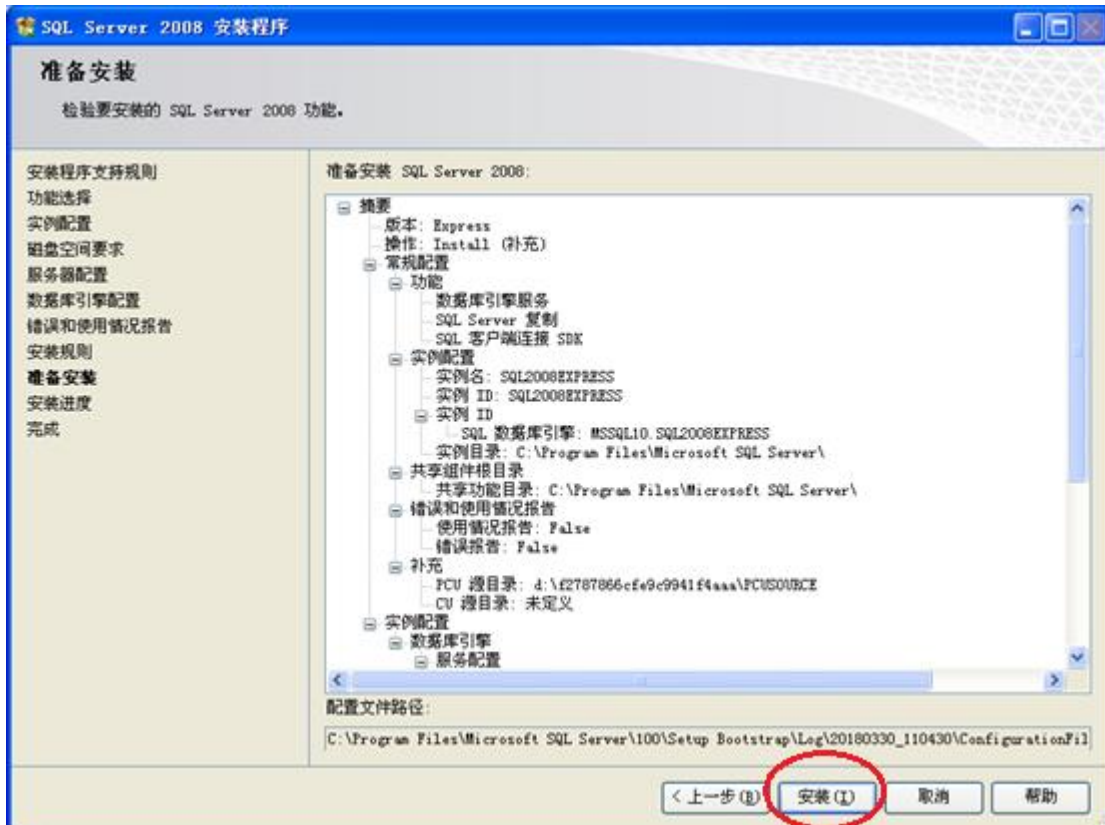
SQL Server 2008 安装程序

准备安装

检验要安装的 SQL Server 2008 功能。

安装程序支持规则
功能选择
实例配置
磁盘空间要求
服务器配置
数据库引擎配置
错误和使用情况报告
安装规则
准备安装
安装进度
完成

准备安装 SQL Server 2008:

摘要
版本: Express
操作: Install (补充)
常规配置
功能
数据库引擎服务
SQL Server 复制
SQL 客户端连接 SDK
实例配置
实例名: SQL2008EXPRESS
实例 ID: SQL2008EXPRESS
实例 ID
SQL 数据库引擎: MSSQL10.SQL2008EXPRESS
实例目录: C:\Program Files\Microsoft SQL Server\
共享组件根目录
共享功能目录: C:\Program Files\Microsoft SQL Server\
错误和使用情况报告
使用情况报告: False
错误报告: False
补充
PCU 源目录: d:\f2787866cfe9c9941f4aaa\PCUSOURCE
CU 源目录: 未定义
实例配置
数据库引擎
服务配置

配置文件路径:

C:\Program Files\Microsoft SQL Server\100\Setup Bootstrap\Log\20180330_110430\ConfigurationFil

< 上一步(B)
安装(I)
取消
帮助